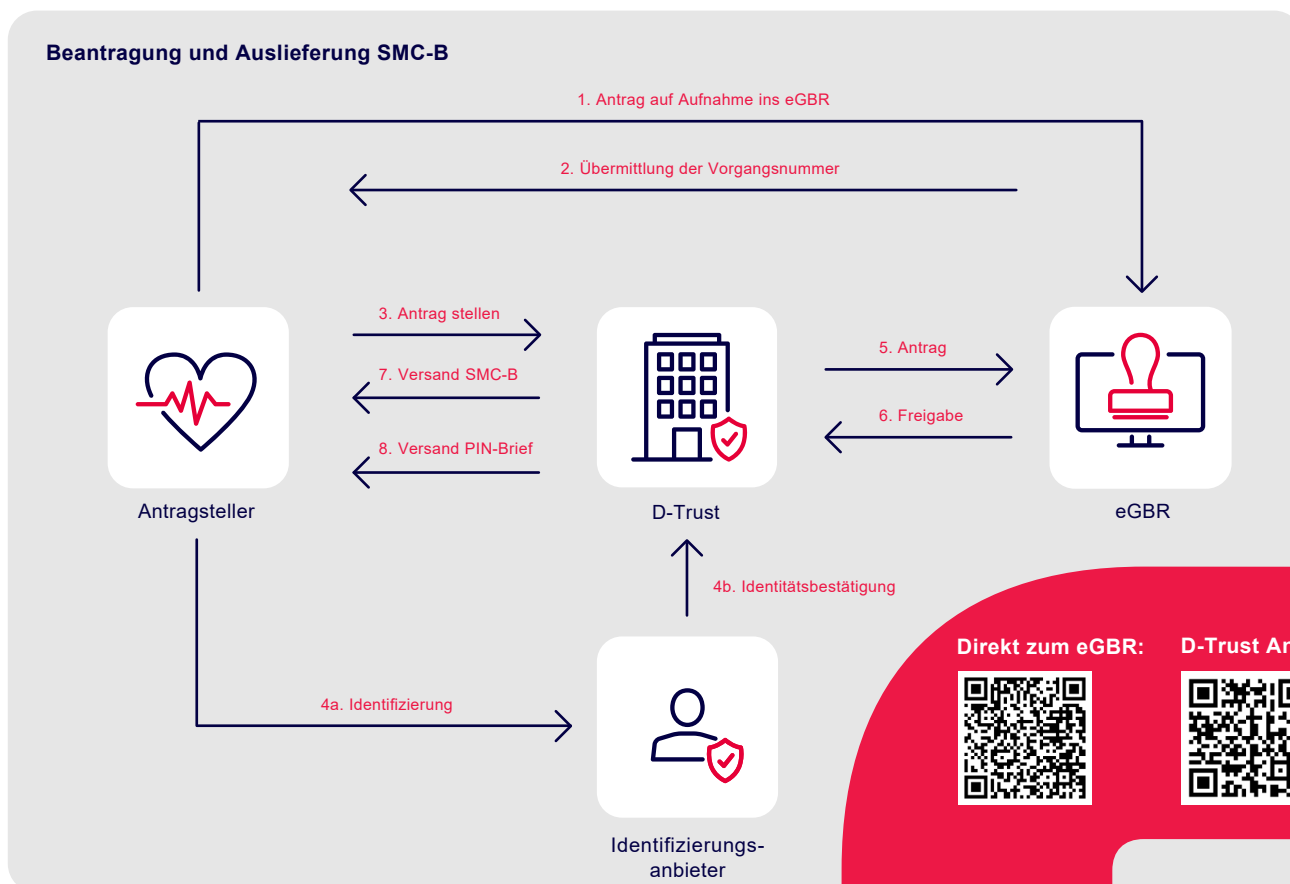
Beantragung und Auslieferung SMC-B

1. Antrag auf Aufnahme ins eGBR

2. Übermittlung der Vorgangsnummer

3. Antrag stellen

7. Versand SMC-B

8. Versand PIN-Brief

5. Antrag

6. Freigabe

Antragsteller

D-Trust

eGBR

4b. Identitätsbestätigung

4a. Identifizierung

Identifizierungsanbieter

Direkt zum eGBR:

D-Trust Ar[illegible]